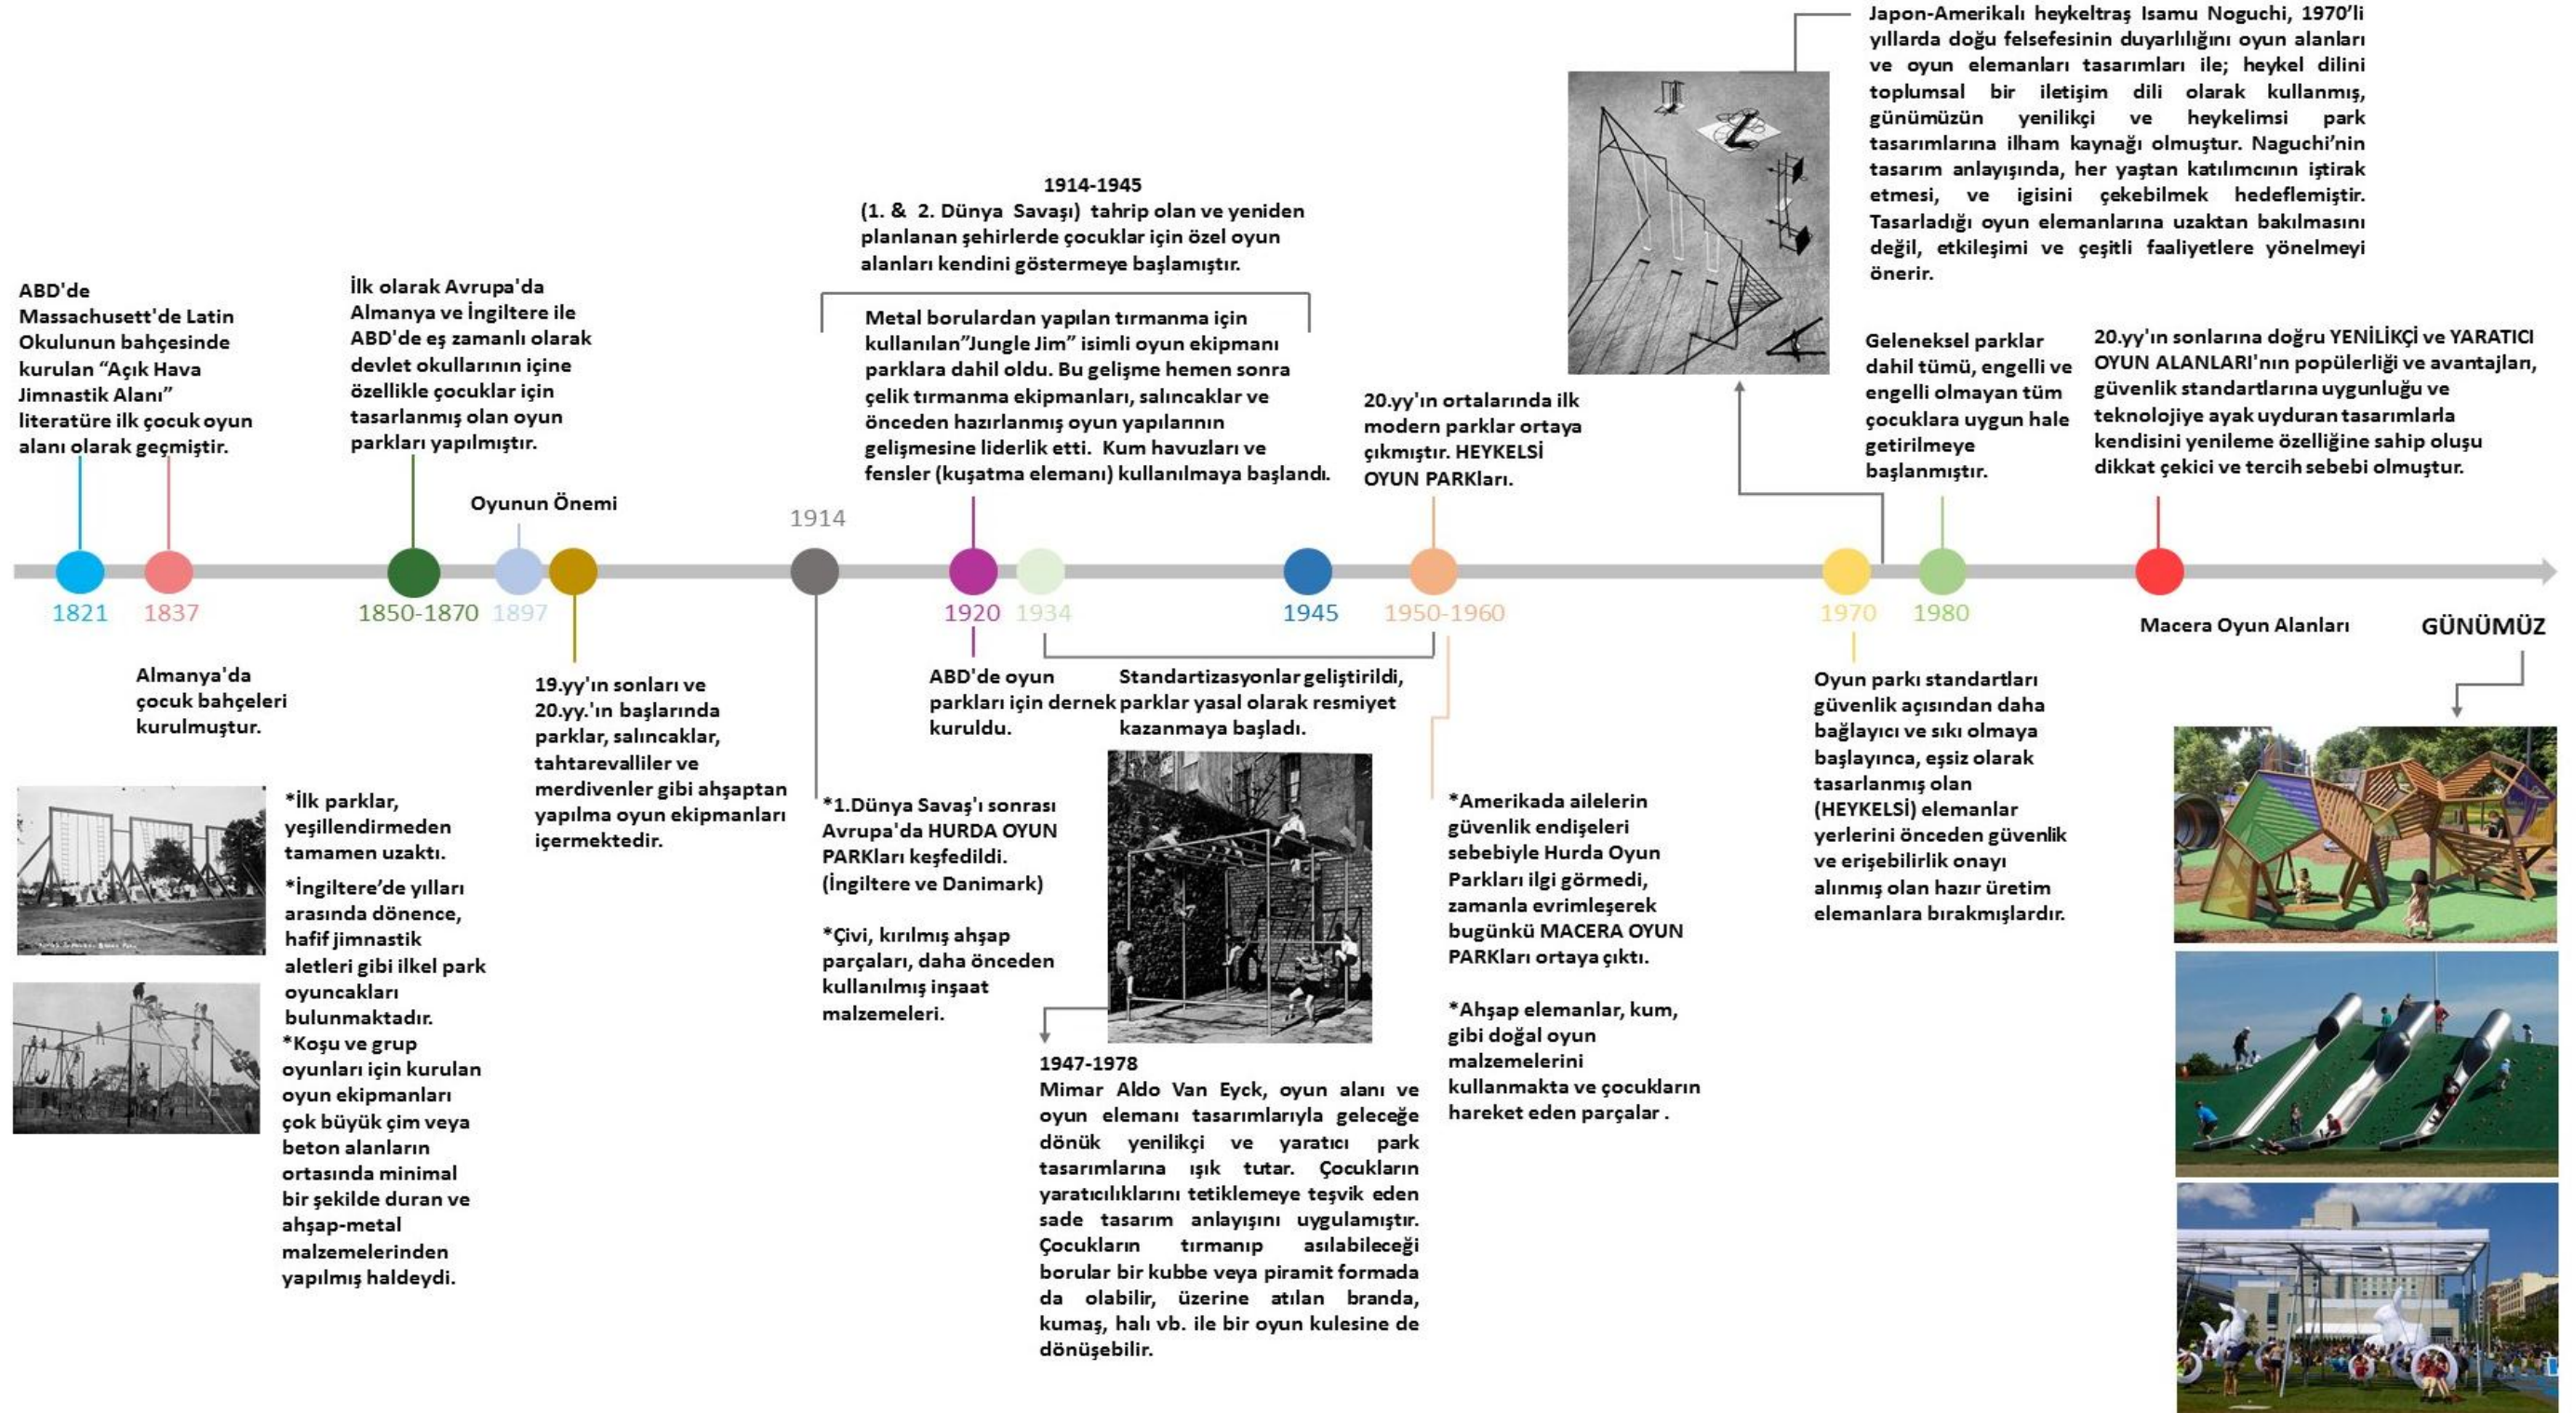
ABD'de Massachusett'de Latin Okulunun bahçesinde kurulan "Açık Hava Jimnastik Alanı" literatüre ilk çocuk oyun alanı olarak geçmiştir.

İlk olarak Avrupa'da Almanya ve İngiltere ile ABD'de eş zamanlı olarak devlet okullarının içine özellikle çocuklar için tasarlanmış olan oyun parkları yapılmıştır.

Oyunun Önemi

1914-1945
(1. & 2. Dünya Savaşı) tahrip olan ve yeniden planlanan şehirlerde çocuklar için özel oyun alanları kendini göstermeye başlamıştır.

Metal borulardan yapılan tırmanma için kullanılan"Jungle Jim" isimli oyun ekipmanı parklara dahil oldu. Bu gelişme hemen sonra çelik tırmanma ekipmanları, salıncaklar ve önceden hazırlanmış oyun yapılarının gelişmesine liderlik etti. Kum havuzları ve fensler (kuşatma elemanı) kullanılmaya başlandı.

20.yy'ın ortalarında ilk modern parklar ortaya çıkmıştır. HEYKELSİ OYUN PARKları.

Japon-Amerikalı heykeltraş Isamu Noguchi, 1970'li yıllarda doğu felsefesinin duyarlılığını oyun alanları ve oyun elemanları tasarımları ile; heykel dilini toplumsal bir iletişim dili olarak kullanmış, günümüzün yenilikçi ve heykelimsi park tasarımlarına ilham kaynağı olmuştur. Naguchi'nin tasarım anlayışında, her yaştan katılımcının iştirak etmesi, ve igisini çekebilmek hedeflemiştir. Tasarladığı oyun elemanlarına uzaktan bakılmasını değil, etkileşimi ve çeşitli faaliyetlere yönelmeyi önerir.

Geleneksel parklar dahil tümü, engelli ve engelli olmayan tüm çocuklara uygun hale getirilmeye başlanmıştır.

20.yy'ın sonlarına doğru YENİLİKÇİ ve YARATICI OYUN ALANLARI'nın popülerliği ve avantajları, güvenlik standartlarına uygunluğu ve teknolojiye ayak uyduran tasarımlarla kendisini yenileme özelliğine sahip oluşu dikkat çekici ve tercih sebebi olmuştur.

1821 1837 1850-1870 1897 1914 1920 1934 1945 1950-1960 1970 1980

Macera Oyun Alanları

GÜNÜMÜZ

Almanya'da çocuk bahçeleri kurulmuştur.

19.yy'ın sonları ve 20.yy.'ın başlarında parklar, salıncaklar, tahtarevalliler ve merdivenler gibi ahşaptan yapılma oyun ekipmanları içermektedir.

ABD'de oyun parkları için dernek kuruldu.

Standartizasyonlar geliştirildi, parklar yasal olarak resmiyet kazanmaya başladı.

Oyun parkı standartları güvenlik açısından daha bağlayıcı ve sıkı olmaya başlayınca, eşsiz olarak tasarlanmış olan (HEYKELSİ) elemanlar yerlerini önceden güvenlik ve erişebilirlik onayı alınmış olan hazır üretim elemanlara bırakmışlardır.

*İlk parklar, yeşillendirmeden tamamen uzaktı.
*İngiltere'de yılları arasında dönence, hafif jimnastik aletleri gibi ilkel park oyuncakları bulunmaktadır.
*Koşu ve grup oyunları için kurulan oyun ekipmanları çok büyük çim veya beton alanların ortasında minimal bir şekilde duran ve ahşap-metal malzemelerinden yapılmış haldeydi.

*1.Dünya Savaş'ı sonrası Avrupa'da HURDA OYUN PARKları keşfedildi. (İngiltere ve Danimark)

*Çivi, kırılmış ahşap parçaları, daha önceden kullanılmış inşaat malzemeleri.

1947-1978
Mimar Aldo Van Eyck, oyun alanı ve oyun elemanı tasarımlarıyla geleceğe dönük yenilikçi ve yaratıcı park tasarımlarına ışık tutar. Çocukların yaratıcılıklarını tetiklemeye teşvik eden sade tasarım anlayışını uygulamıştır. Çocukların tırmanıp asılabileceği borular bir kubbe veya piramit formada da olabilir, üzerine atılan branda, kumaş, halı vb. ile bir oyun kulesine de dönüşebilir.

*Amerikada ailelerin güvenlik endişeleri sebebiyle Hurda Oyun Parkları ilgi görmedi, zamanla evrimleşerek bugünkü MACERA OYUN PARKları ortaya çıktı.

*Ahşap elemanlar, kum, gibi doğal oyun malzemelerini kullanmakta ve çocukların hareket eden parçalar .